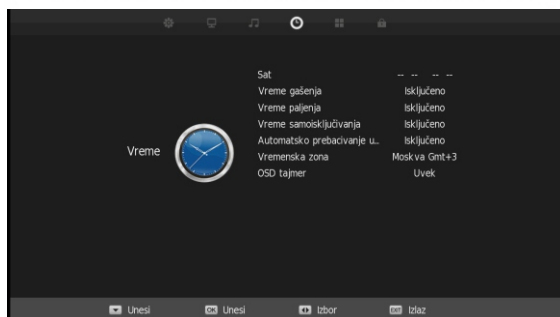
Vreme

| | |
|---|---|
| Sat | -- -- -- -- |
| Vreme gašenja | Isključeno |
| Vreme paljenja | Isključeno |
| Vreme samoisključivanja | Isključeno |
| Automatsko prebacivanje u.. | Isključeno |
| Vremenska zona | Moskva Gmt+3 |
| OSD tajmer | Uvek |

Unesi OK Unesi Izbor EXIT Izlaz